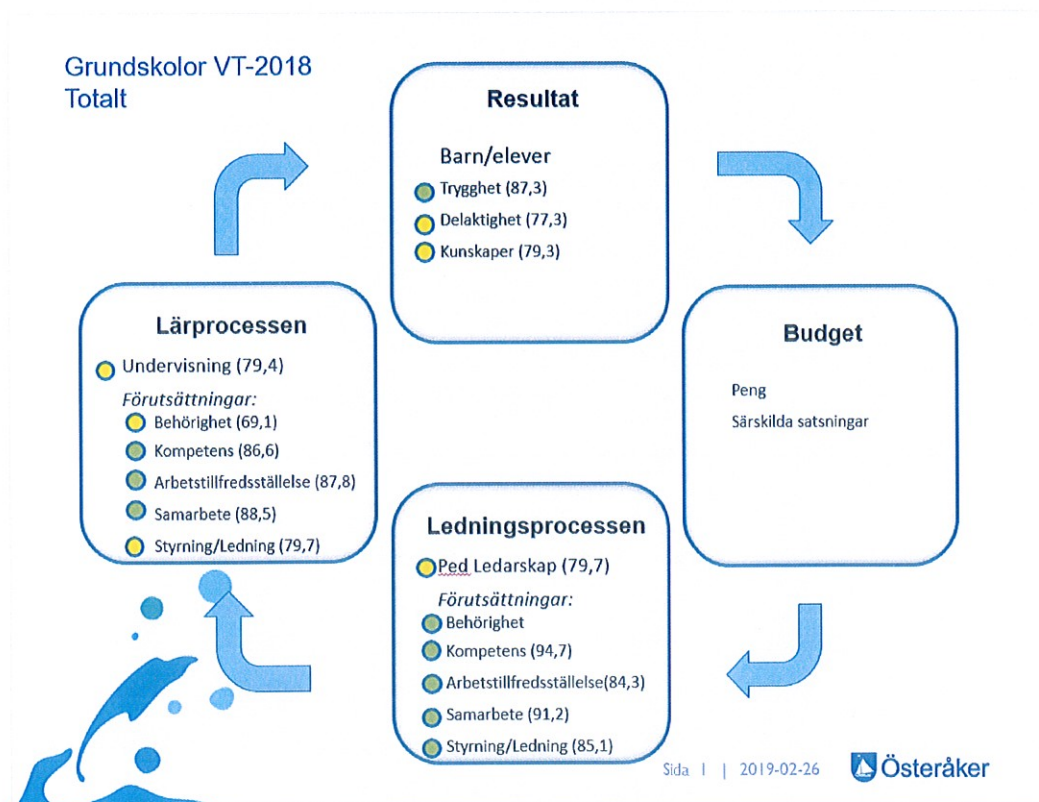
Grundskolor VT-2018
Totalt

Resultat

Barn/elever
Trygghet (87,3)
Delaktighet (77,3)
Kunskaper (79,3)

Budget

Peng
Särskilda satsningar

Lärprocessen

Undervisning (79,4)
Förutsättningar:
Behörighet (69,1)
Kompetens (86,6)
Arbetstillfredsställelse (87,8)
Samarbete (88,5)
Styrning/Ledning (79,7)

Ledningsprocessen

Ped Ledarskap (79,7)
Förutsättningar:
Behörighet
Kompetens (94,7)
Arbetstillfredsställelse(84,3)
Samarbete (91,2)
Styrning/Ledning (85,1)

Sida 1 | 2019-02-26 Österåker